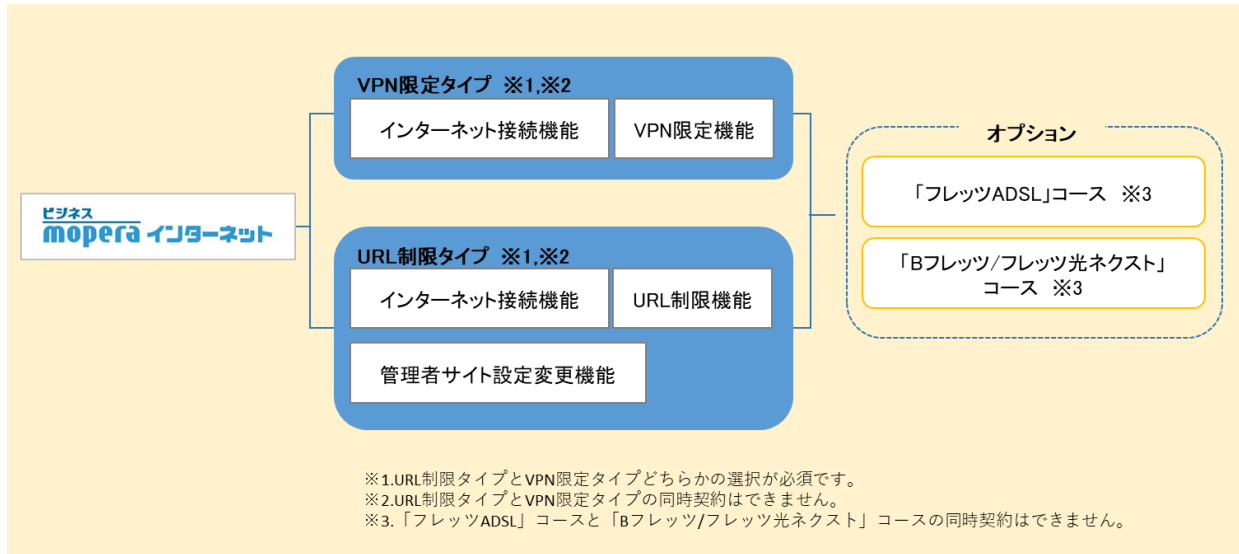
ビジネス mopera インターネット

VPN限定タイプ ※1,※2

インターネット接続機能

VPN限定機能

URL制限タイプ ※1,※2

インターネット接続機能

URL制限機能

管理者サイト設定変更機能

オプション

「フレッツADSL」コース ※3

「Bフレッツ/フレッツ光ネクスト」コース ※3

※1.URL制限タイプとVPN限定タイプどちらかの選択が必須です。
※2.URL制限タイプとVPN限定タイプの同時契約はできません。
※3.「フレッツADSL」コースと「Bフレッツ/フレッツ光ネクスト」コースの同時契約はできません。